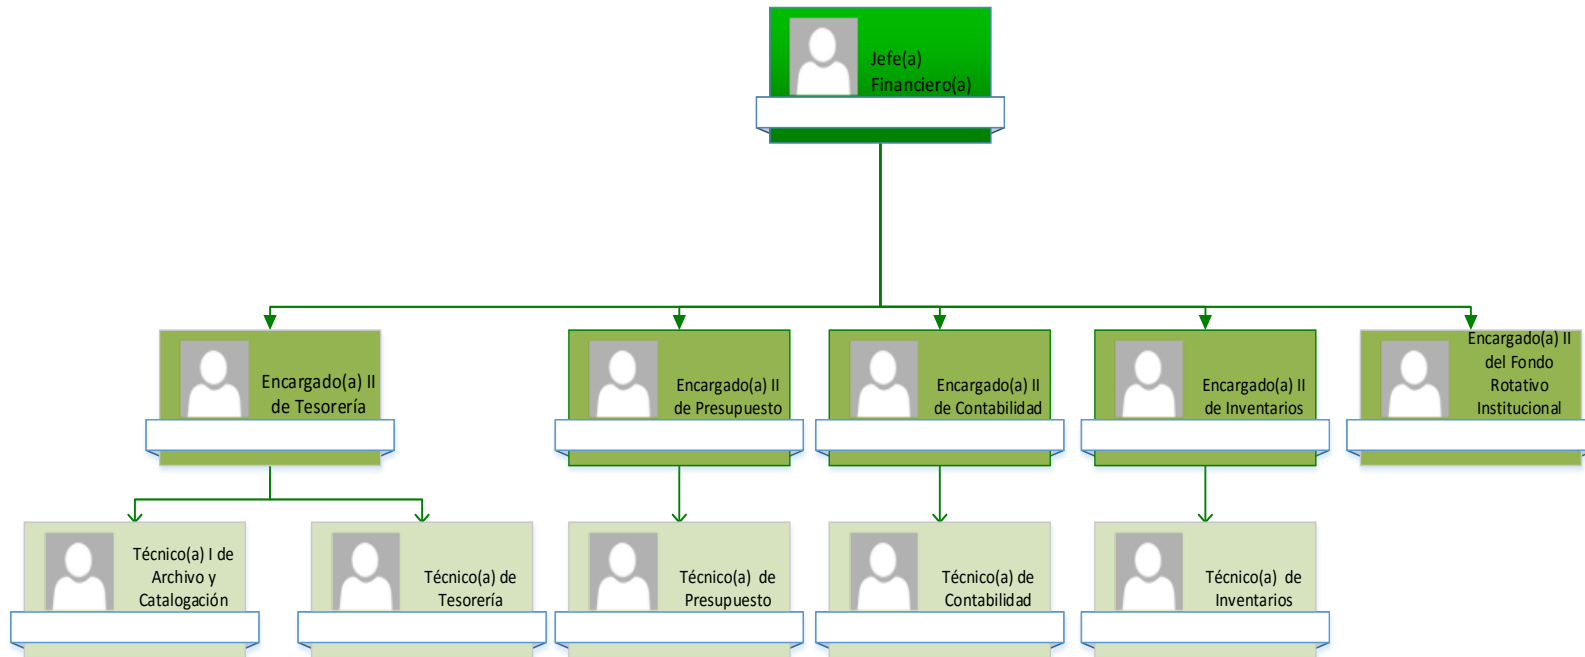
Jefe(a) Financiero(a)

Encargado(a) II de Tesorería

Encargado(a) II de Presupuesto

Encargado(a) II de Contabilidad

Encargado(a) II de Inventarios

Encargado(a) II del Fondo Rotativo Institucional

Técnico(a) I de Archivo y Catalogación

Técnico(a) de Tesorería

Técnico(a) de Presupuesto

Técnico(a) de Contabilidad

Técnico(a) de Inventarios